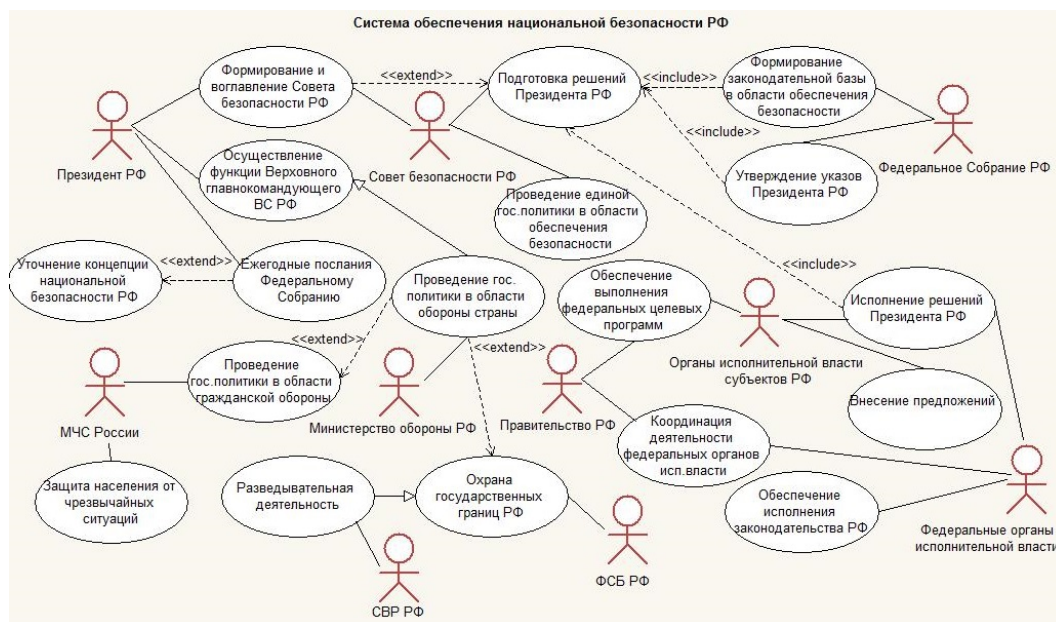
Система обеспечения национальной безопасности РФ

Формирование и возглавление Совета безопасности РФ

<<extend>>

Подготовка решений Президента РФ

<<include>>

Формирование законодательной базы в области обеспечения безопасности

Президент РФ

<<include>>

Осуществление функции Верховного главнокомандующего ВС РФ

Совет безопасности РФ

Утверждение указов Президента РФ

Федеральное Собрание РФ

Проведение единой гос.политики в области обеспечения безопасности

<<extend>>

Уточнение концепции национальной безопасности РФ

Ежегодные послания Федеральному Собранию

Проведение гос. политики в области обороны страны

<<include>>

Обеспечение выполнения федеральных целевых программ

Исполнение решений Президента РФ

<<extend>>

<<extend>>

Органы исполнительной власти субъектов РФ

Проведение гос.политики в области гражданской обороны

Внесение предложений

МЧС России

Министерство обороны РФ

Правительство РФ

Координация деятельности федеральных органов исп.власти

Защита населения от чрезвычайных ситуаций

Разведывательная деятельность

Охрана государственных границ РФ

Обеспечение исполнения законодательства РФ

Федеральные органы исполнительной власти

ФСБ РФ

СВР РФ